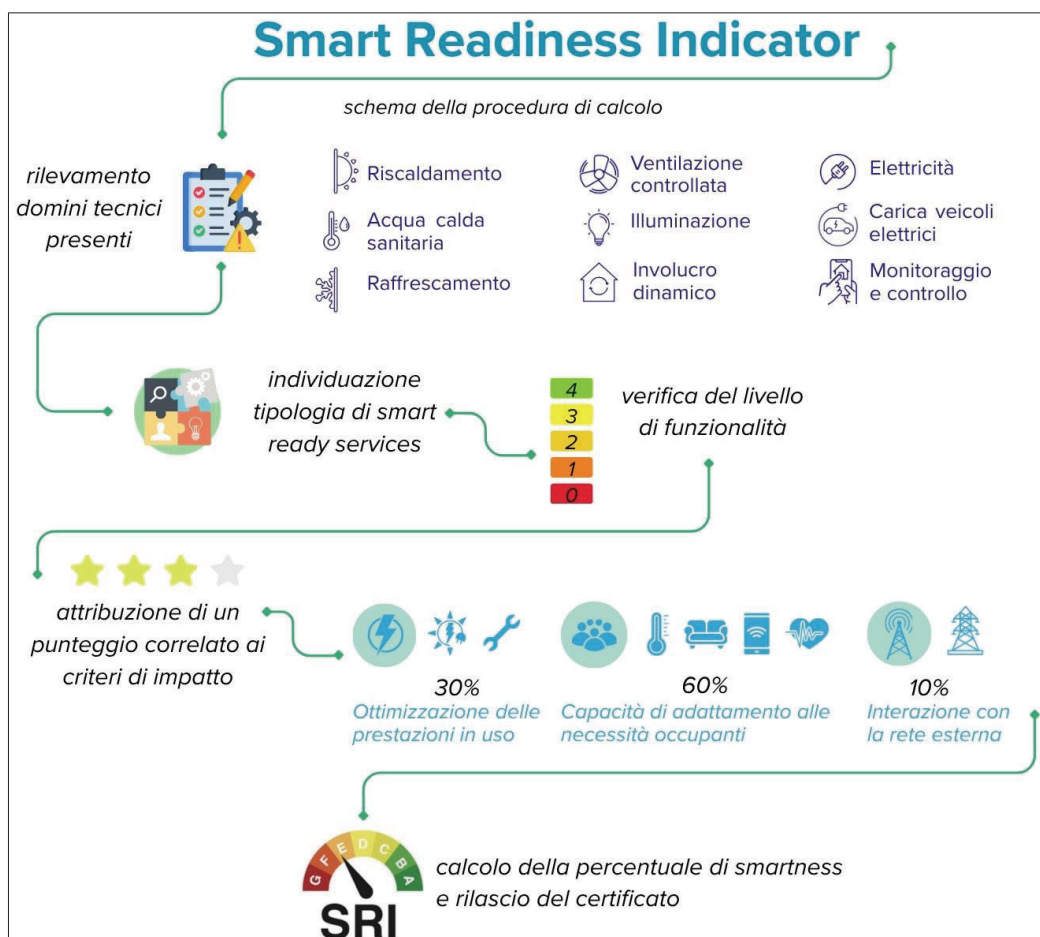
Smart Readiness Indicator

schema della procedura di calcolo

rilevamento domini tecnici presenti

Riscaldamento

Acqua calda sanitaria

Raffrescamento

Ventilazione controllata

Illuminazione

Involucro dinamico

Elettricità

Carica veicoli elettrici

Monitoraggio e controllo

individuazione tipologia di smart ready services

4
3
2
1
0

verifica del livello di funzionalità

attribuzione di un punteggio correlato ai criteri di impatto

30%
Ottimizzazione delle prestazioni in uso

60%
Capacità di adattamento alle necessità occupanti

10%
Interazione con la rete esterna

G F E D C B A

SRI

calcolo della percentuale di smartness e rilascio del certificato